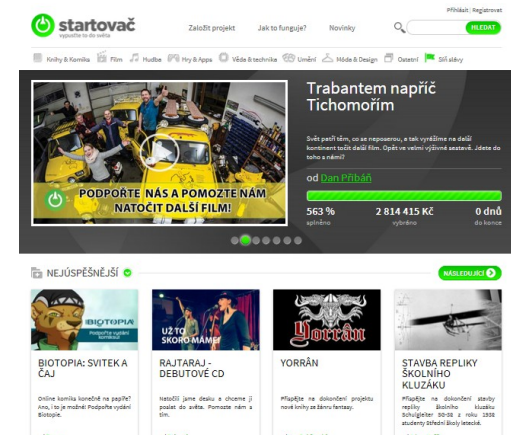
Přihlásit Registrovat

startovač
vypusťte to do světa

Založit projekt Jak to funguje? Novinky

HLEDAT

Knihy & Komiks Film Hudba Hry & Apps Věda & technika Umění Móda & Design Ostatní Síň slávy

PODPOŘTE NÁS A POMOZTE NÁM NATOČIT DALŠÍ FILM!

Trabantem napříč Tichomořím

Svět patří těm, co se neposerou, a tak vyrážíme na další kontinent točit další film. Opět ve velmi výživné sestavě. Jdete do toho s námi?

od Dan Přibáň

563 %
splněno

2 814 415 Kč
vybráno

0 dnů
do konce

NEJÚSPĚŠNĚJŠÍ

NÁSLEDUJÍCÍ

BIOTOPIA
Podpořte vydání Biotopie

BIOTOPIA: SVITEK A ČAJ

Online komiks konečně na papíře? Ano, i to je možné! Podpořte vydání Biotopie.

UŽ TO SKORO MÁME!

RAJTARAJ - DEBUTOVÉ CD

Natočili jsme desku a chceme ji poslat do světa. Pomozte nám s tím.

Yorrân

YORRÂN

Přispějte na dokončení projektu nové knihy ze žánru fantasy.

STAVBA REPLIKY ŠKOLNÍHO KLUZÁKU

Přispějte na dokončení stavby repliky školního kluzáku Schulgleiter SG-38 z roku 1938 studenty Střední školy letecké.